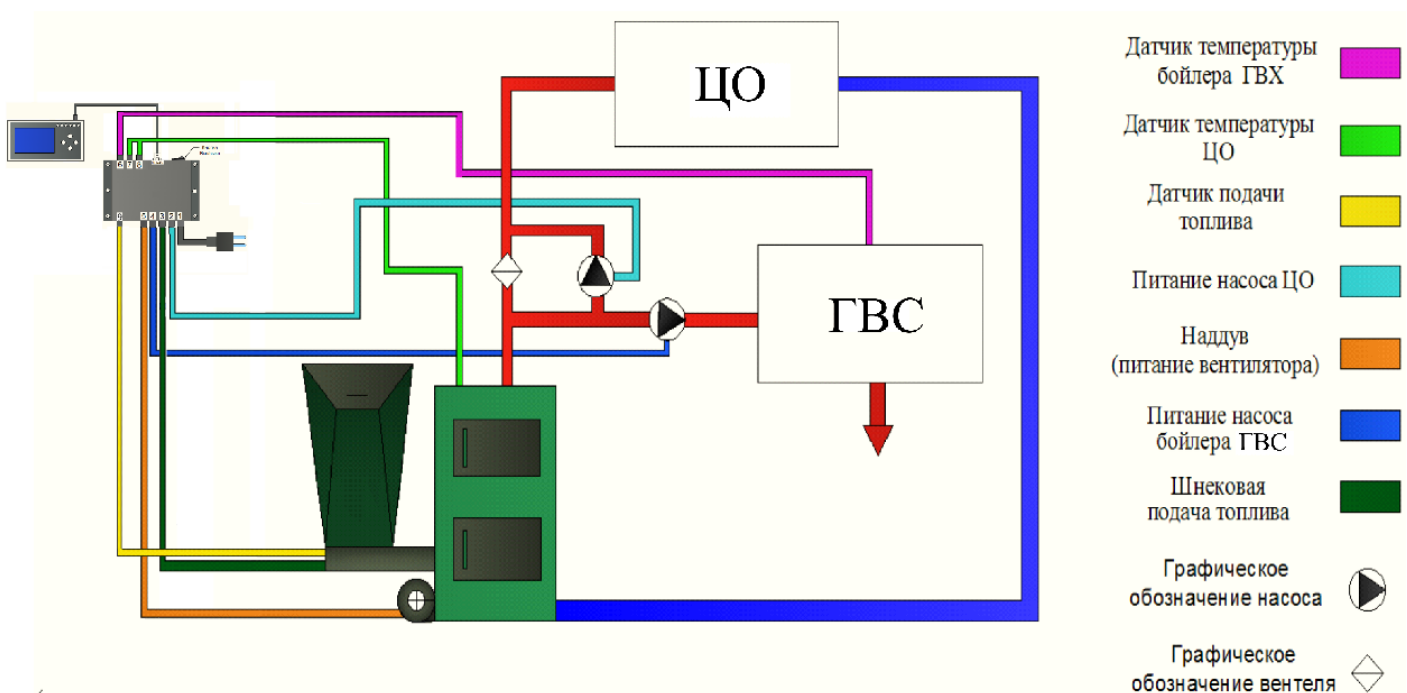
ЦО

ГВС

6 7 8

9 5 4 3 2 1

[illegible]

Датчик температуры бойлера ГВХ

Датчик температуры ЦО

Датчик подачи топлива

Питание насоса ЦО

Наддув (питание вентилятора)

Питание насоса бойлера ГВС

Шнековая подача топлива

Графическое обозначение насоса

Графическое обозначение вентеля